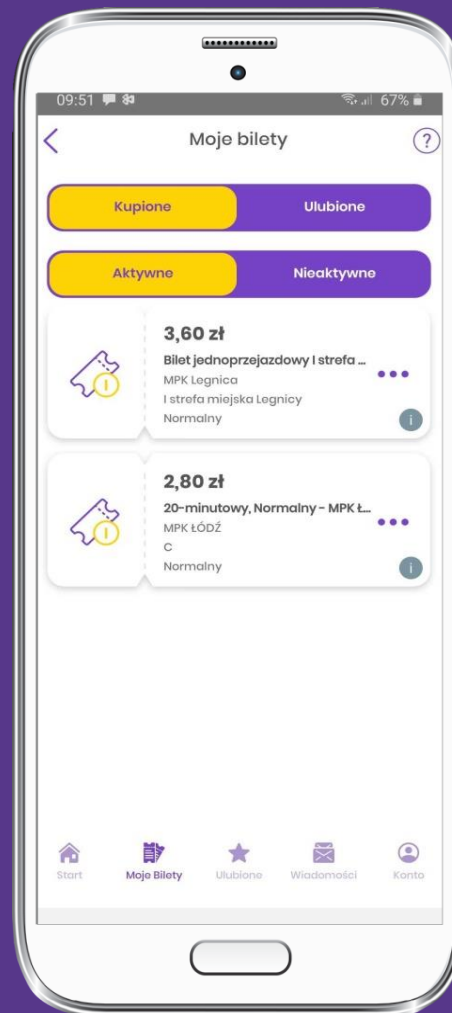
09:51 67%

Moje bilety

?

Kupione

Ulubione

Aktywne

Nieaktywne

3,60 zł

Bilet jednoprzejazdowy I strefa ...

MPK Legnica

I strefa miejska Legnicy

Normalny

i

2,80 zł

20-minutowy, Normalny - MPK Ł...

MPK ŁÓDŹ

C

Normalny

i

Start

Moje Bilety

Ulubione

Wiadomości

Konto